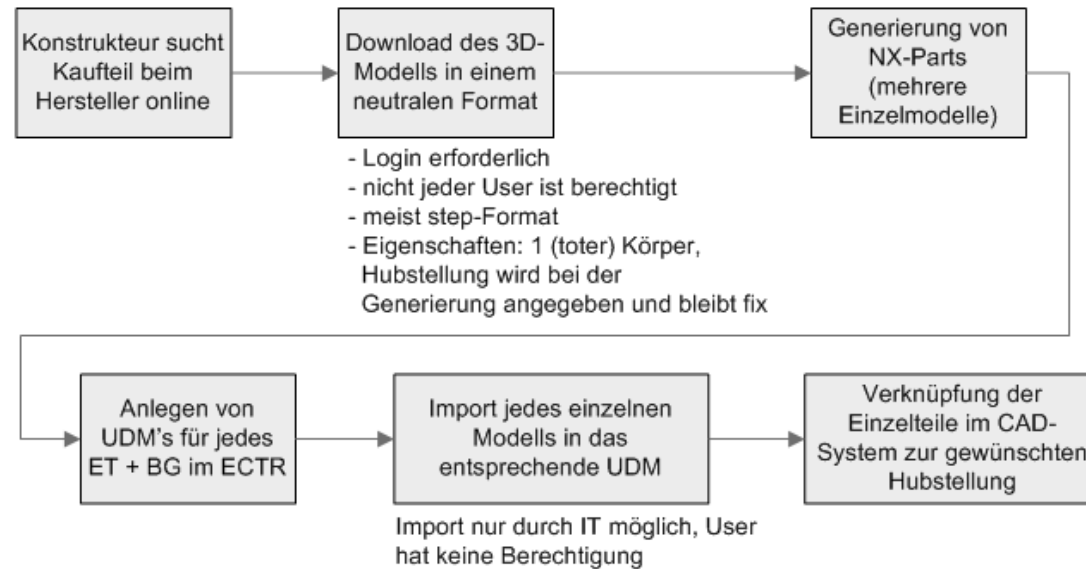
Konstrukteur sucht Kaufteil beim Hersteller online

Download des 3D-Modells in einem neutralen Format

Generierung von NX-Parts (mehrere Einzelmodelle)

- Login erforderlich
- nicht jeder User ist berechtigt
- meist step-Format
- Eigenschaften: 1 (toter) Körper, Hubstellung wird bei der Generierung angegeben und bleibt fix

Anlegen von UDM's für jedes ET + BG im ECTR

Import jedes einzelnen Modells in das entsprechende UDM

Verknüpfung der Einzelteile im CAD-System zur gewünschten Hubstellung

Import nur durch IT möglich, User hat keine Berechtigung